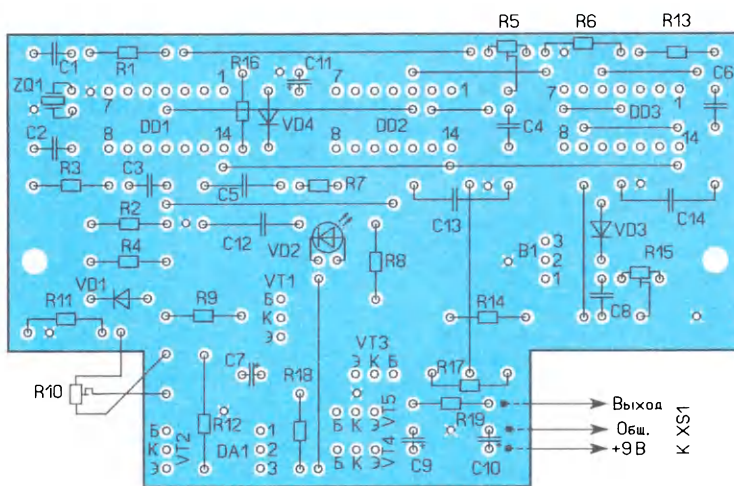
R5 R6 R13
C1 R1 R16 C11 7 1 C6
ZQ1 7 DD1 VD4 DD2 1 7 DD3 1
C2 8 14 8 14 C4 8 14
R3 C3
C5 R7
R2 C12 VD2 C13 C14
R4 R8 B1 3 2 1 VD3 R15
VD1 VT1 R14
R11 R9 Б К Э C8
C7 VT3 Э К Б
R10 R18 R17 Выход
R12 Э К Б VT5 R19 Общ. К XS1
Б К Э VT2 DA1 1 2 3 Б К Э VT4 C9 C10 +9 В